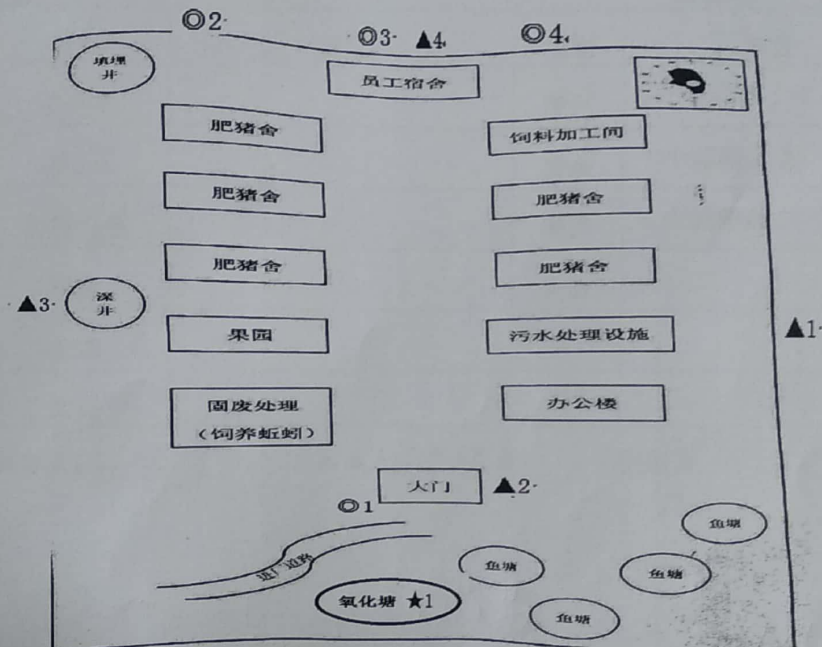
◎2

◎3 ▲4 ◎4

填埋井

员工宿舍

肥猪舍

饲料加工间

肥猪舍

肥猪舍

肥猪舍

肥猪舍

▲3 深井

果园

污水处理设施

▲1

固废处理（饲养蚯蚓）

办公楼

大门 ▲2

◎1

进厂道路

鱼塘

鱼塘

鱼塘

鱼塘

氧化塘 ★1